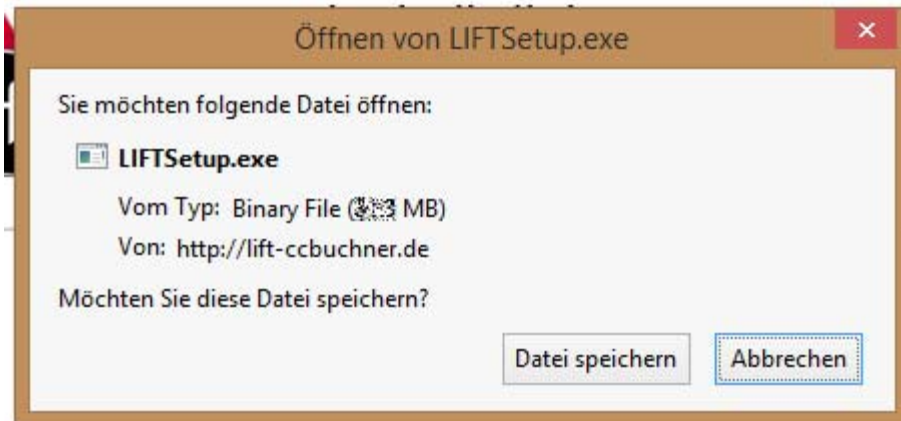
Öffnen von LIFTSetup.exe

×

Sie möchten folgende Datei öffnen:

LIFTSetup.exe

Vom Typ: Binary File ([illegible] MB)

Von: http://lift-ccbuchner.de

Möchten Sie diese Datei speichern?

Datei speichern

Abbrechen